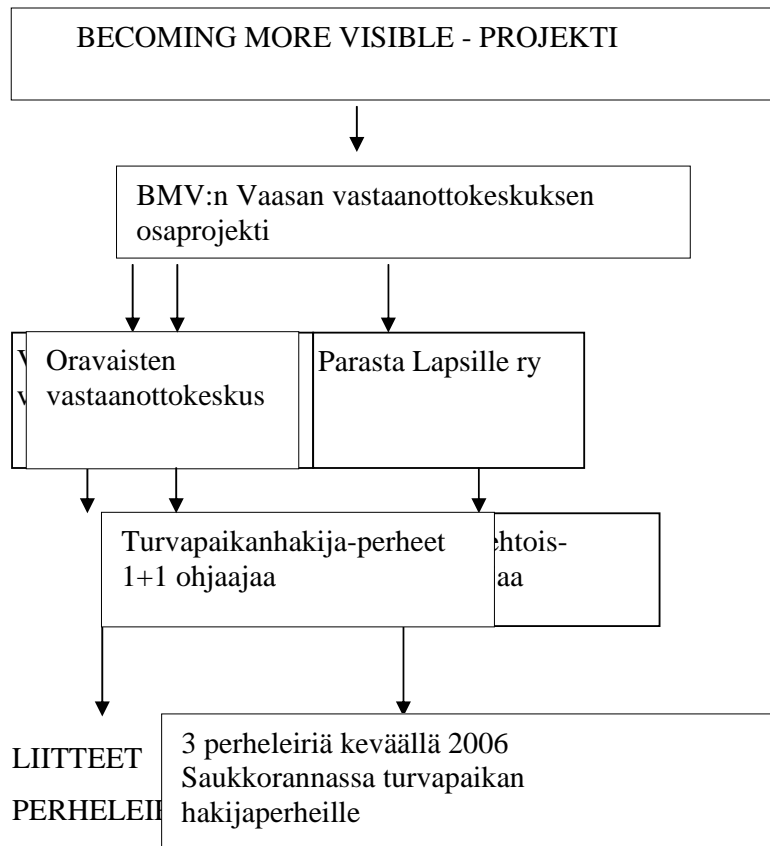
BECOMING MORE VISIBLE - PROJEKTI

BMV:n Vaasan vastaanottokeskuksen osaprojekti

V v

Oravaisten vastaanottokeskus

Parasta Lapsille ry

Turvapaikanhakija-perheet 1+1 ohjaajaa

ehtois- aa

LIITTEET

PERHELEI

3 perheleiriä keväällä 2006 Saukkorannassa turvapaikan hakijaperheille